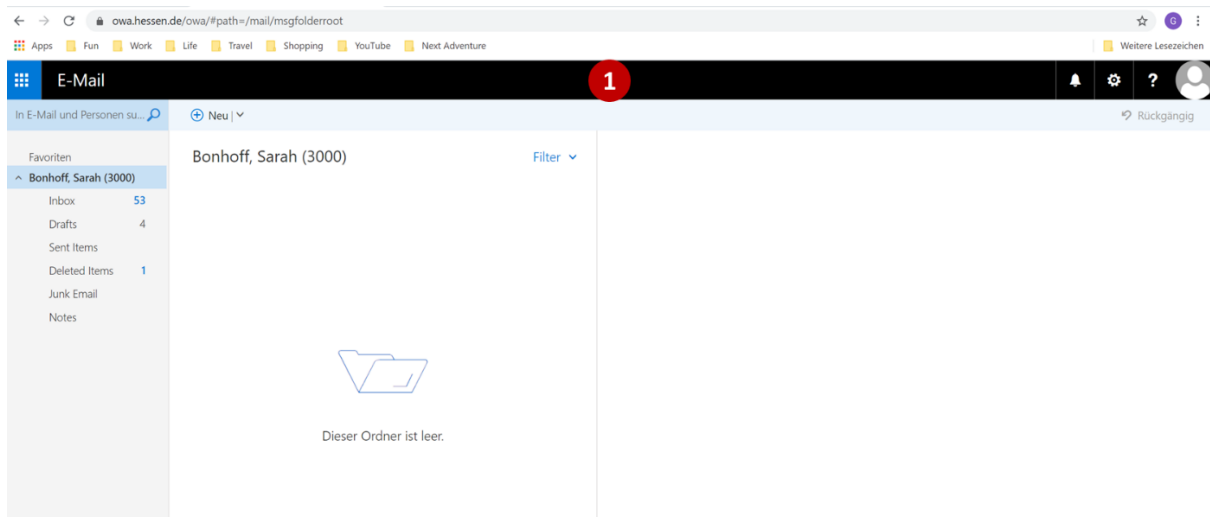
owa.hessen.de/owa/#path=/mail/msgfolderroot

G

Apps Fun Work Life Travel Shopping YouTube Next Adventure

Weitere Lesezeichen

E-Mail

1

?

In E-Mail und Personen su...

Neu

Rückgängig

Favoriten

Bonhoff, Sarah (3000)

Inbox 53

Drafts 4

Sent Items

Deleted Items 1

Junk Email

Notes

Bonhoff, Sarah (3000)

Filter

Dieser Ordner ist leer.